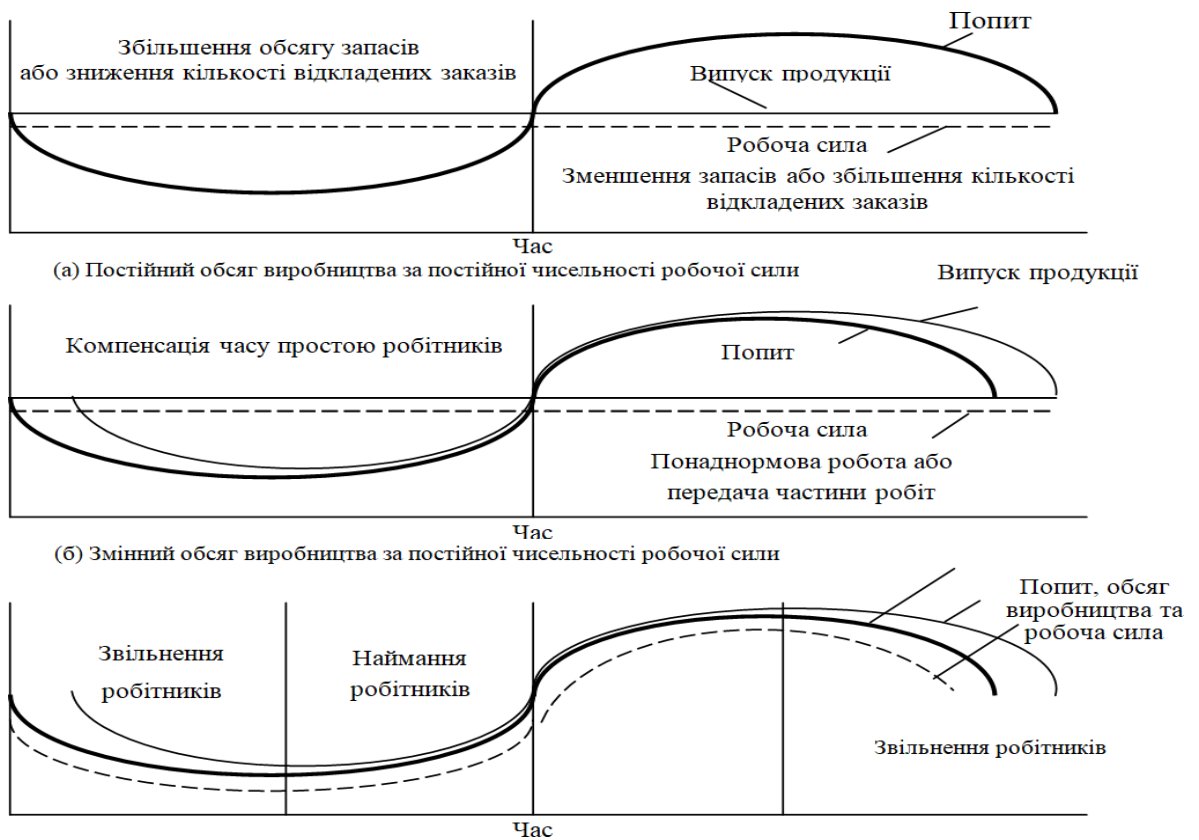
Збільшення обсягу запасів або зниження кількості відкладених заказів

Попит

Випуск продукції

Робоча сила

Зменшення запасів або збільшення кількості відкладених заказів

Час

(а) Постійний обсяг виробництва за постійної чисельності робочої сили

Випуск продукції

Компенсація часу простою робітників

Попит

Робоча сила

Понаднормова робота або передача частини робіт

Час

(б) Змінний обсяг виробництва за постійної чисельності робочої сили

Попит, обсяг виробництва та робоча сила

Звільнення робітників

Наймання робітників

Звільнення робітників

Час